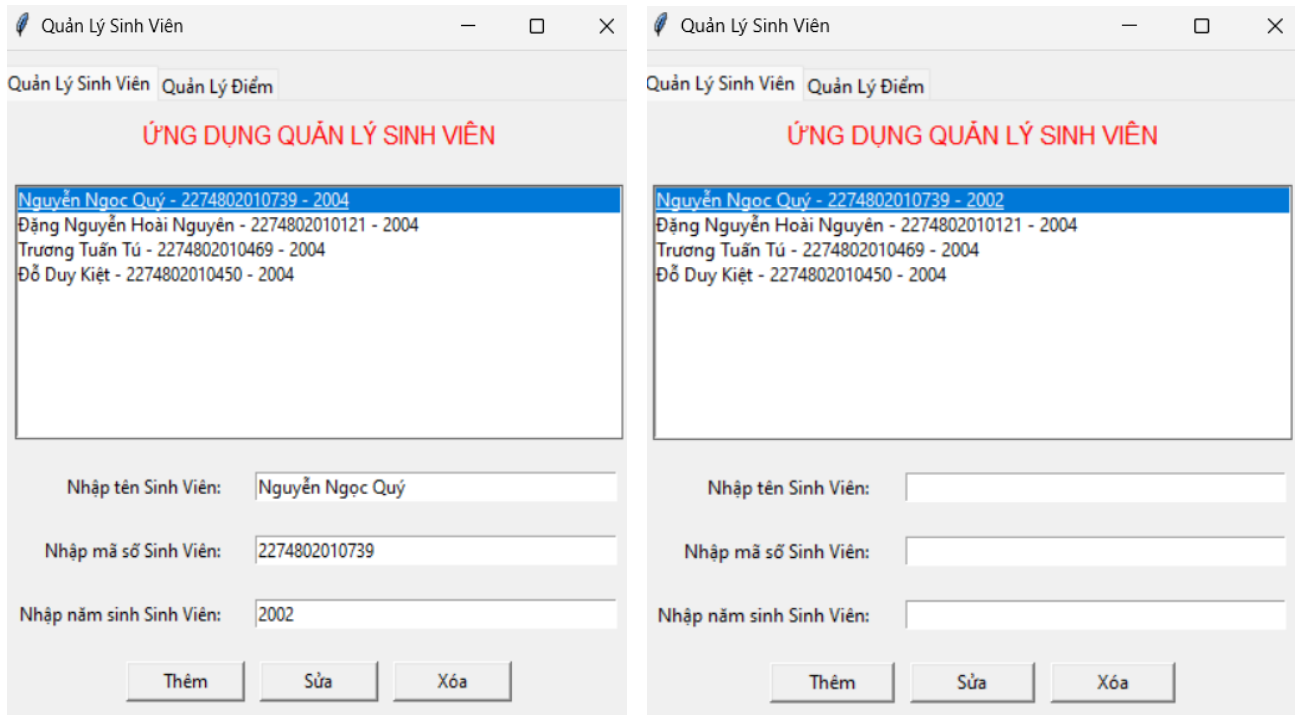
Quản Lý Sinh Viên

Quản Lý Sinh Viên | Quản Lý Điểm

ỨNG DỤNG QUẢN LÝ SINH VIÊN

Nguyễn Ngọc Quý - 2274802010739 - 2004
Đặng Nguyễn Hoài Nguyên - 2274802010121 - 2004
Trương Tuấn Tú - 2274802010469 - 2004
Đỗ Duy Kiệt - 2274802010450 - 2004

Nhập tên Sinh Viên: Nguyễn Ngọc Quý

Nhập mã số Sinh Viên: 2274802010739

Nhập năm sinh Sinh Viên: 2002

Thêm Sửa Xóa

Quản Lý Sinh Viên

Quản Lý Sinh Viên | Quản Lý Điểm

ỨNG DỤNG QUẢN LÝ SINH VIÊN

Nguyễn Ngọc Quý - 2274802010739 - 2002
Đặng Nguyễn Hoài Nguyên - 2274802010121 - 2004
Trương Tuấn Tú - 2274802010469 - 2004
Đỗ Duy Kiệt - 2274802010450 - 2004

Nhập tên Sinh Viên:

Nhập mã số Sinh Viên:

Nhập năm sinh Sinh Viên:

Thêm Sửa Xóa